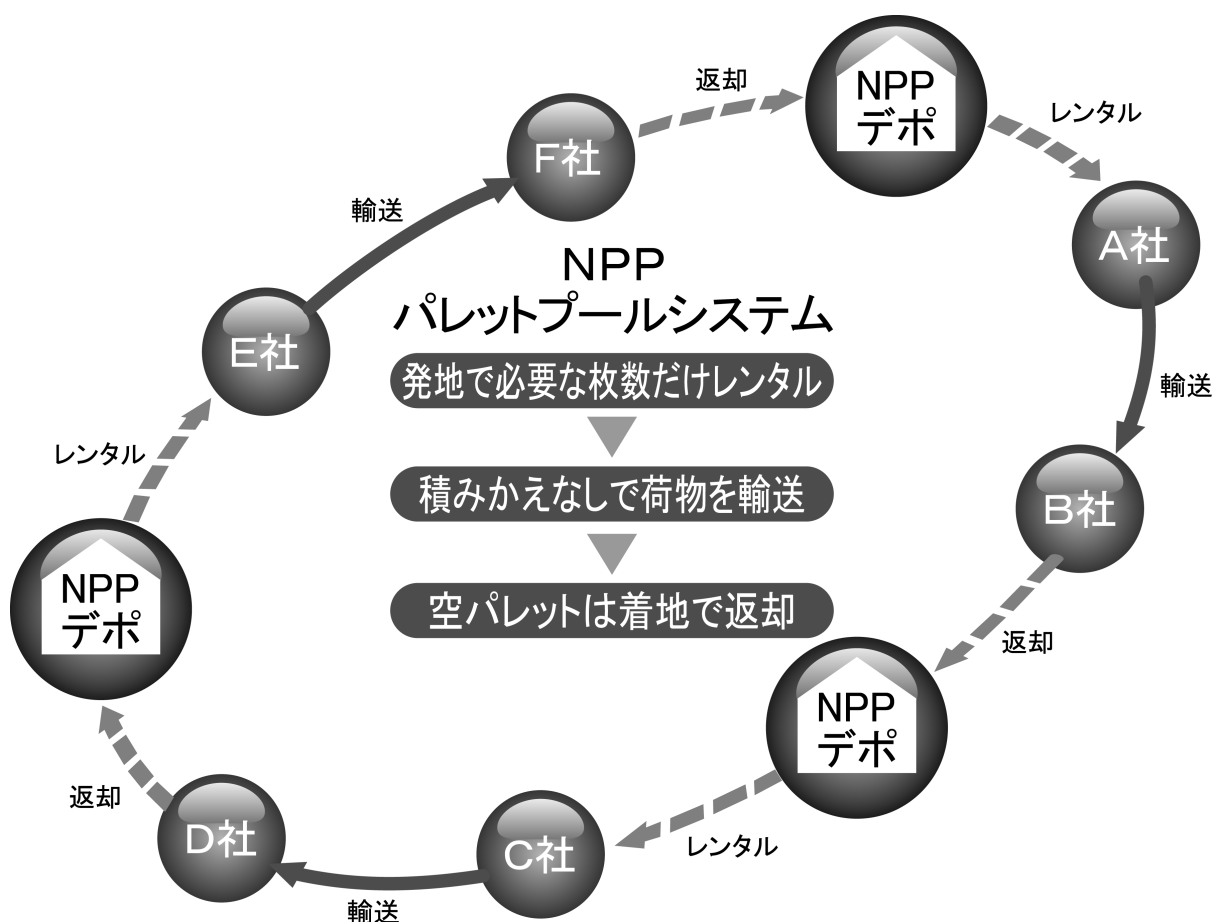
NPP
パレットプールシステム

発地で必要な枚数だけレンタル

積みかえなしで荷物を輸送

空パレットは着地で返却

返却

NPP
デポ

レンタル

A社

輸送

B社

返却

NPP
デポ

レンタル

C社

輸送

D社

返却

NPP
デポ

レンタル

E社

輸送

F社